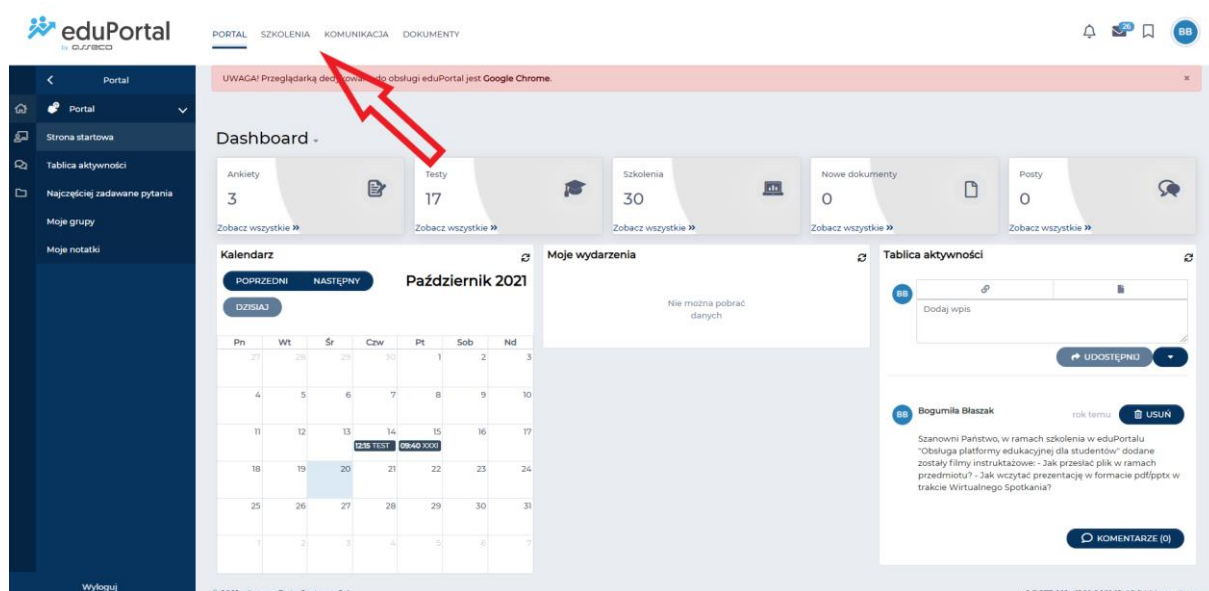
eduPortal
by asseco

PORTAL SZKOLENIA KOMUNIKACJA DOKUMENTY

26

BB

Portal

Portal

Strona startowa

Tablica aktywności

Najczęściej zadawane pytania

Moje grupy

Moje notatki

Wyloguj

UWAGA! Przeglądarką ded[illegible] do obsługi eduPortal jest Google Chrome.

×

Dashboard

| Ankiety | Testy | Szkolenia | Nowe dokumenty | Posty |
|---|---|---|---|---|
| 3 | 17 | 30 | 0 | 0 |
| Zobacz wszystkie » | Zobacz wszystkie » | Zobacz wszystkie » | Zobacz wszystkie » | Zobacz wszystkie » |

Kalendarz

POPRZEDNI NASTĘPNY

Październik 2021

DZISIAJ

| Pn | Wt | Śr | Czw | Pt | Sob | Nd |
|---|---|---|---|---|---|---|
| 27 | 28 | 29 | 30 | 1 | 2 | 3 |
| 4 | 5 | 6 | 7 | 8 | 9 | 10 |
| 11 | 12 | 13 | 14 12:15 TEST | 15 09:40 XXXI | 16 | 17 |
| 18 | 19 | 20 | 21 | 22 | 23 | 24 |
| 25 | 26 | 27 | 28 | 29 | 30 | 31 |
| 1 | 2 | 3 | 4 | 5 | 6 | 7 |

Moje wydarzenia

Nie można pobrać danych

Tablica aktywności

BB

Dodaj wpis

UDOSTĘPNIJ

BB Bogumiła Błaszak rok temu USUŃ

Szanowni Państwo, w ramach szkolenia w eduPortalu "Obsługa platformy edukacyjnej dla studentów" dodane zostały filmy instruktażowe: - Jak przesłać plik w ramach przedmiotu? - Jak wczytać prezentację w formacie pdf/pptx w trakcie Wirtualnego Spotkania?

KOMENTARZE (0)